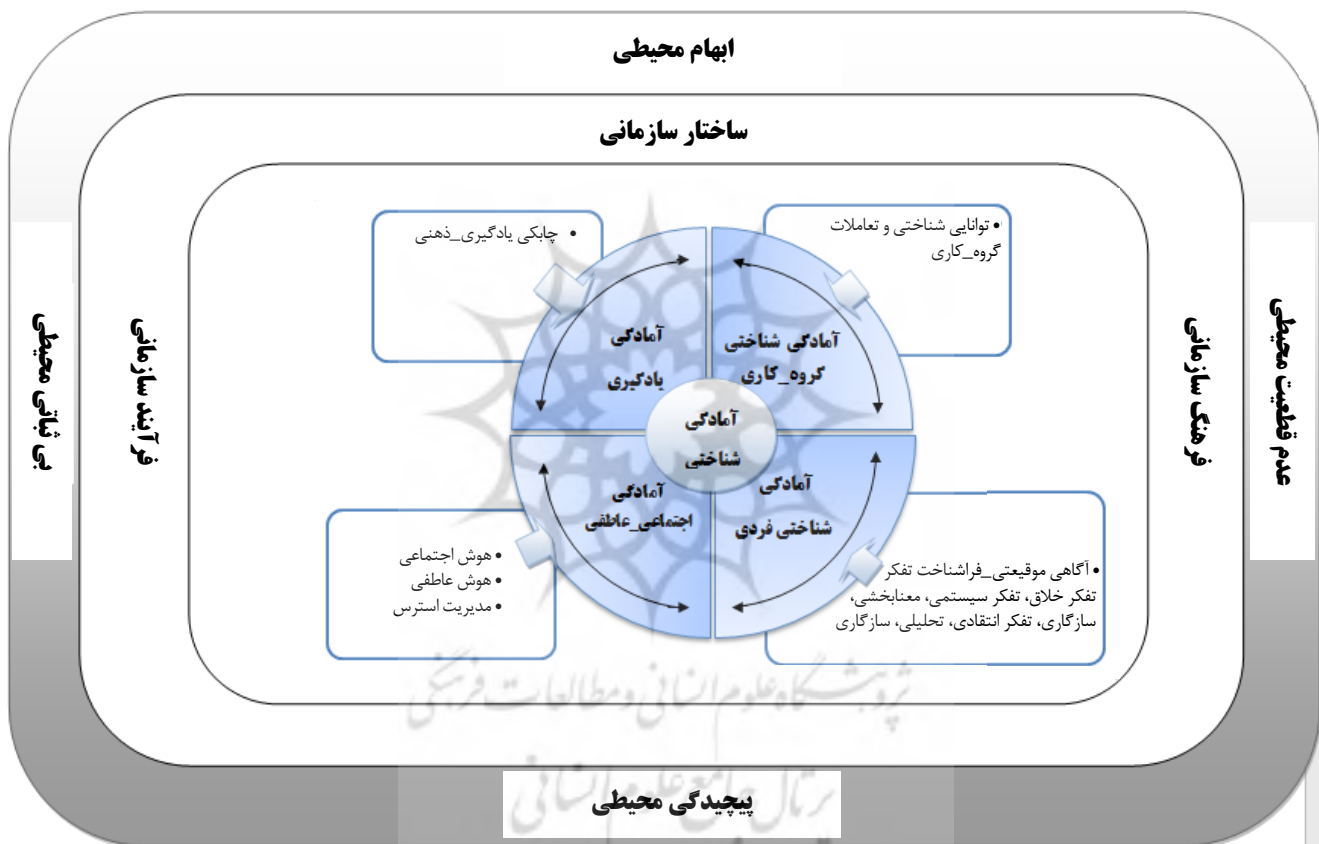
ابهام محیطی

ساختار سازمانی

• چابکی یادگیری_ذهنی

• توانایی شناختی و تعاملات گروه_کاری

آمادگی یادگیری

آمادگی شناختی گروه_کاری

آمادگی شناختی

آمادگی اجتماعی_عاطفی

آمادگی شناختی فردی

• هوش اجتماعی
• هوش عاطفی
• مدیریت استرس

• آگاهی موقیعتی_فراشناخت تفکر تفکر خلاق، تفکر سیستمی، معنابخشی، سازگاری، تفکر انتقادی، تحلیلی، سازگاری

بی ثباتی محیطی

فرآیند سازمانی

فرهنگ سازمانی

عدم قطعیت محیطی

پژوهشگاه علوم انسانی و مطالعات فرهنگی
پرتال جامع علوم انسانی

پیچیدگی محیطی